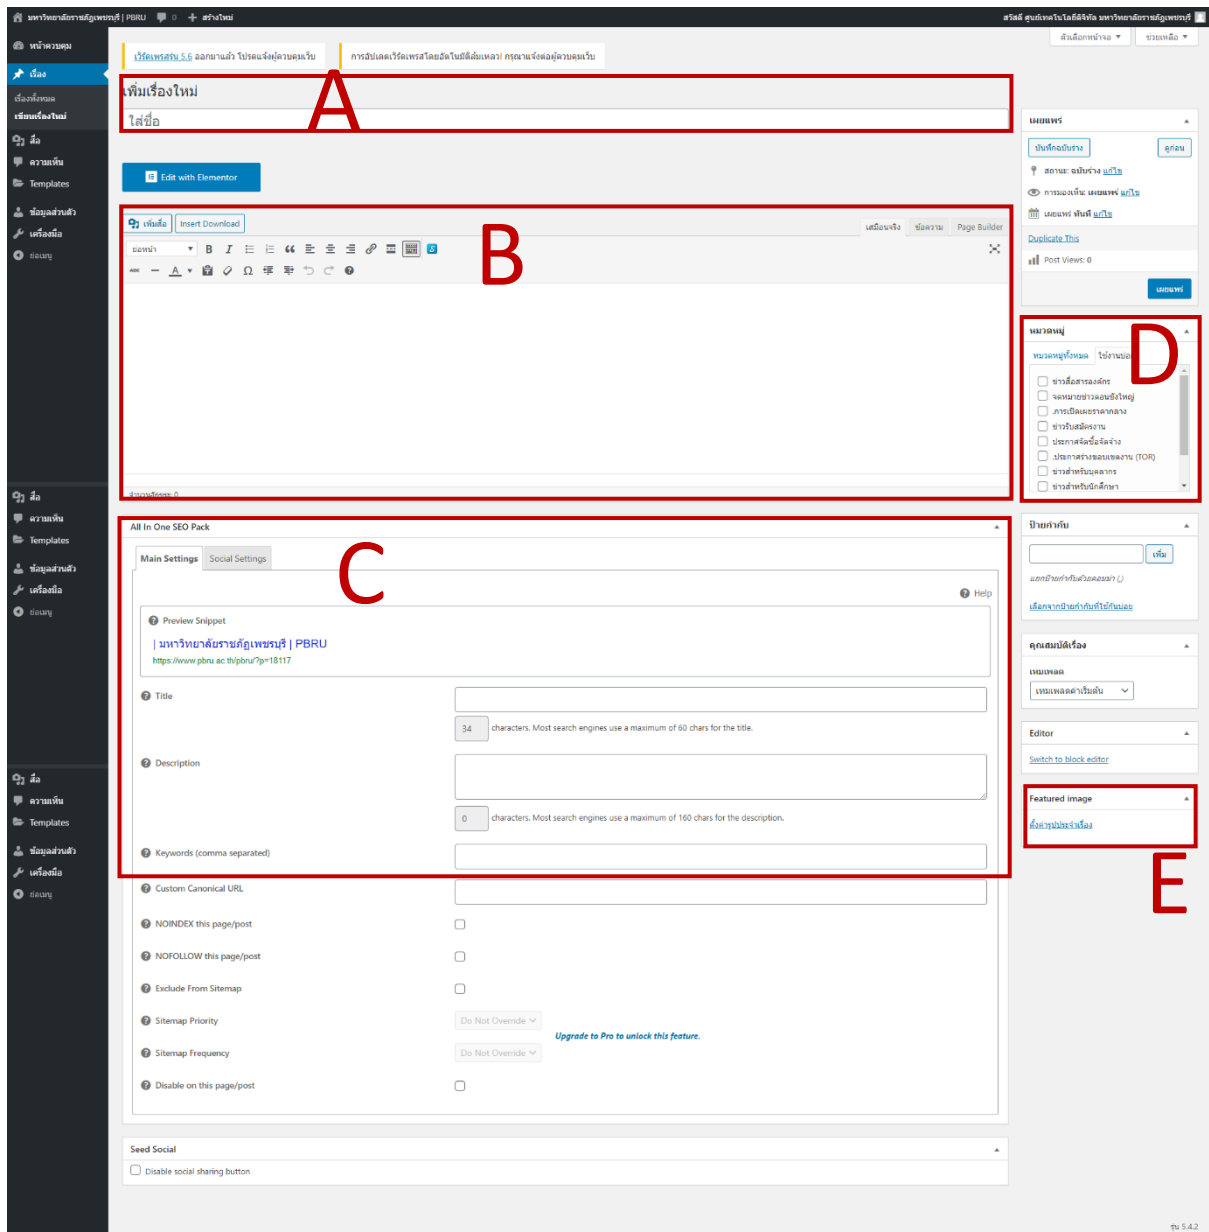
มหาวิทยาลัยราชภัฏเพชรบุรี | PBRU 0 + สร้างใหม่ สวัสดี ศูนย์เทคโนโลยีดิจิทัล มหาวิทยาลัยราชภัฏเพชรบุรี

ตัวเลือกหน้าจอ ▾ ช่วยเหลือ ▾

หน้าควบคุม
เรื่อง
เรื่องทั้งหมด
เขียนเรื่องใหม่
สื่อ
ความเห็น
Templates
ข้อมูลส่วนตัว
เครื่องมือ
ย่อเมนู

เวิร์ดเพรสรุ่น 5.6 ออกมาแล้ว โปรดแจ้งผู้ดูแลเว็บ

การอัปเดตเวิร์ดเพรสโดยอัตโนมัติล้มเหลว! กรุณาแจ้งต่อผู้ดูแลเว็บ

เพิ่มเรื่องใหม่

A

ใส่ชื่อ

Edit with Elementor

เพิ่มสื่อ Insert Download

B

เสมือนจริง ข้อความ Page Builder

ย่อหน้า

จำนวนอักขระ: 0

All In One SEO Pack

C

Main Settings Social Settings

Help

Preview Snippet

| มหาวิทยาลัยราชภัฏเพชรบุรี | PBRU

https://www.pbru.ac.th/pbru/?p=18117

Title

34 characters. Most search engines use a maximum of 60 chars for the title.

Description

0 characters. Most search engines use a maximum of 160 chars for the description.

Keywords (comma separated)

Custom Canonical URL

NOINDEX this page/post

NOFOLLOW this page/post

Exclude From Sitemap

Sitemap Priority Do Not Override

Upgrade to Pro to unlock this feature.

Sitemap Frequency Do Not Override

Disable on this page/post

Seed Social

Disable social sharing button

เผยแพร่

บันทึกฉบับร่าง ดูก่อน

สถานะ: ฉบับร่าง แก้ไข

การมองเห็น: เผยแพร่ แก้ไข

เผยแพร่ ทันที แก้ไข

Duplicate This

Post Views: 0

เผยแพร่

หมวดหมู่

D

หมวดหมู่ทั้งหมด ใช้งานบ่อย

ข่าวสื่อสารองค์กร
จดหมายข่าวจอนชัยใหญ่
.ภารกิจเผยแพร่ภาคกลาง
ข่าวรับสมัครงาน
ประกาศจัดซื้อจัดจ้าง
.ประกาศร่างขอบเขตงาน (TOR)
ข่าวสำหรับบุคลากร
ข่าวสำหรับนักศึกษา

ป้ายกำกับ

เพิ่ม

แยกป้ายกำกับด้วยคอมม่า (,)

เลือกจากป้ายกำกับที่ใช้กันบ่อย

คุณสมบัติเรื่อง

แม่แบบ

แม่แบบค่าเริ่มต้น

Editor

Switch to block editor

Featured image

ตั้งค่ารูปประจำเรื่อง

E

รุ่น 5.4.2